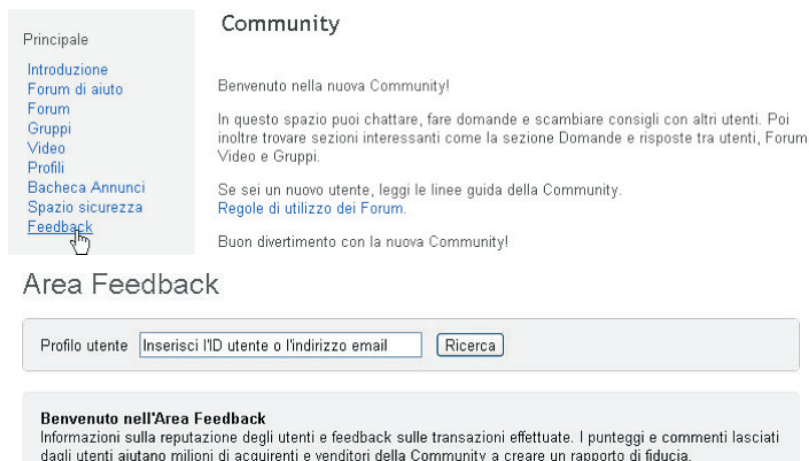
Principale

Introduzione
Forum di aiuto
Forum
Gruppi
Video
Profili
Bacheca Annunci
Spazio sicurezza
Feedback

Community

Benvenuto nella nuova Community!

In questo spazio puoi chattare, fare domande e scambiare consigli con altri utenti. Poi inoltre trovare sezioni interessanti come la sezione Domande e risposte tra utenti, Forum Video e Gruppi.

Se sei un nuovo utente, leggi le linee guida della Community.
Regole di utilizzo dei Forum.

Buon divertimento con la nuova Community!

Area Feedback

Profilo utente Inserisci l'ID utente o l'indirizzo email Ricerca

Benvenuto nell'Area Feedback
Informazioni sulla reputazione degli utenti e feedback sulle transazioni effettuate. I punteggi e commenti lasciati dagli utenti aiutano milioni di acquirenti e venditori della Community a creare un rapporto di fiducia.